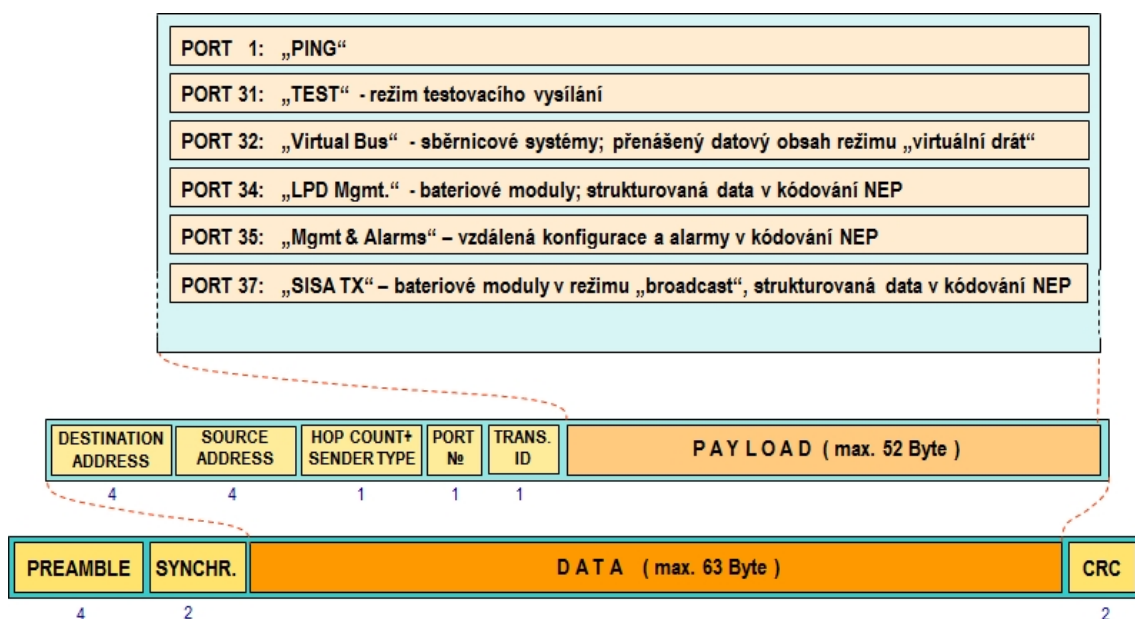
PORT 1: „PING“

PORT 31: „TEST“ - režim testovacího vysílání

PORT 32: „Virtual Bus“ - sběrnicové systémy; přenášený datový obsah režimu „virtuální drát“

PORT 34: „LPD Mgmt.“ - bateriové moduly; strukturovaná data v kódování NEP

PORT 35: „Mgmt & Alarms“ – vzdálená konfigurace a alarmy v kódování NEP

PORT 37: „SISA TX“ – bateriové moduly v režimu „broadcast“, strukturovaná data v kódování NEP

| DESTINATION ADDRESS | SOURCE ADDRESS | HOP COUNT+ SENDER TYPE | PORT № | TRANS. ID | PAYLOAD ( max. 52 Byte ) |
|---|---|---|---|---|---|
| 4 | 4 | 1 | 1 | 1 | |

| PREAMBLE | SYNCHR. | DATA ( max. 63 Byte ) | CRC |
|---|---|---|---|
| 4 | 2 | | 2 |